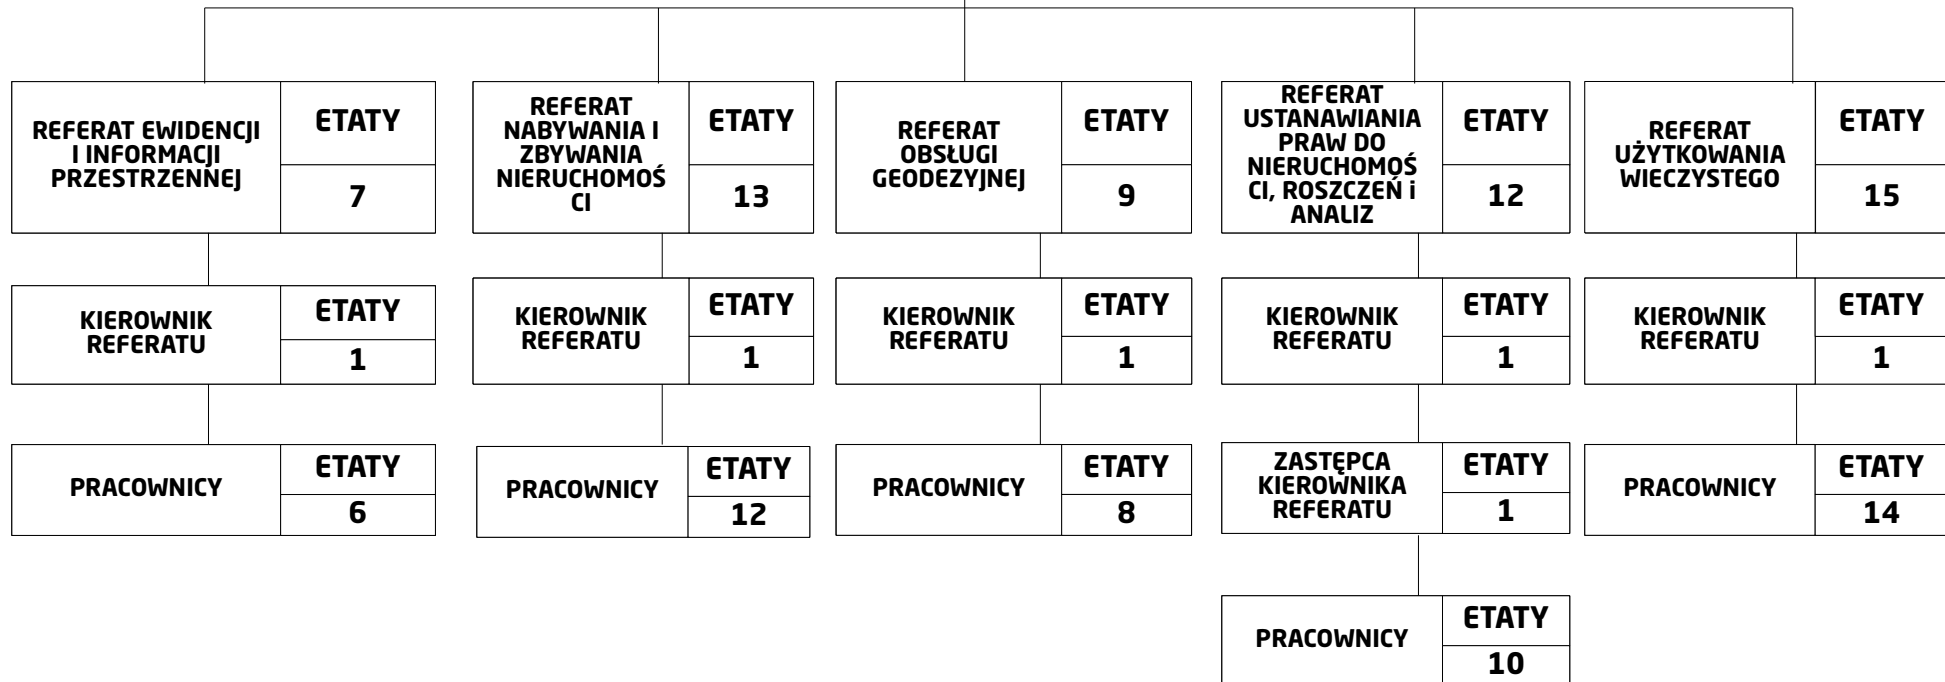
REFERAT EWIDENCJI I INFORMACJI PRZESTRZENNEJ
ETATY
7

KIEROWNIK REFERATU
ETATY
1

PRACOWNICY
ETATY
6

REFERAT NABYWANIA I ZBYWANIA NIERUCHOMOŚCI
ETATY
13

KIEROWNIK REFERATU
ETATY
1

PRACOWNICY
ETATY
12

REFERAT OBSŁUGI GEODEZYJNEJ
ETATY
9

KIEROWNIK REFERATU
ETATY
1

PRACOWNICY
ETATY
8

REFERAT USTANAWIANIA PRAW DO NIERUCHOMOŚCI, ROSZCZEŃ i ANALIZ
ETATY
12

KIEROWNIK REFERATU
ETATY
1

ZASTĘPCA KIEROWNIKA REFERATU
ETATY
1

PRACOWNICY
ETATY
10

REFERAT UŻYTKOWANIA WIECZYSTEGO
ETATY
15

KIEROWNIK REFERATU
ETATY
1

PRACOWNICY
ETATY
14